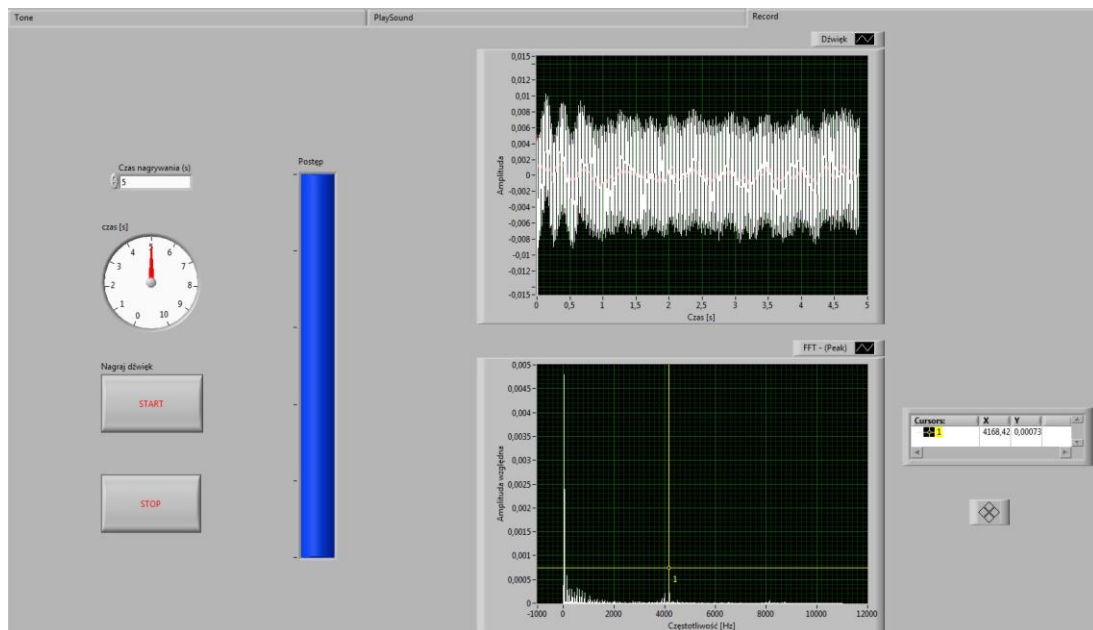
Tone PlaySound Record

Czas nagrywania (s)
5

czas [s]
0 1 2 3 4 5 6 7 8 9 10

Postęp

Nagraj dźwięk
START

STOP

Dźwięk

0,015
0,012
0,01
0,008
0,006
0,004
0,002
0
-0,002
-0,004
-0,006
-0,008
-0,01
-0,012
-0,015
Amplituda
0 0,5 1 1,5 2 2,5 3 3,5 4 4,5 5
Czas [s]

FFT - (Peak)

0,005
0,0045
0,004
0,0035
0,003
0,0025
0,002
0,0015
0,001
0,0005
0
Amplituda względna
1
-1000 0 2000 4000 6000 8000 10000 12000
Częstotliwość [Hz]

| Cursors: | X | Y |
|---|---|---|
| 1 | 4168,42 | 0,00073 |